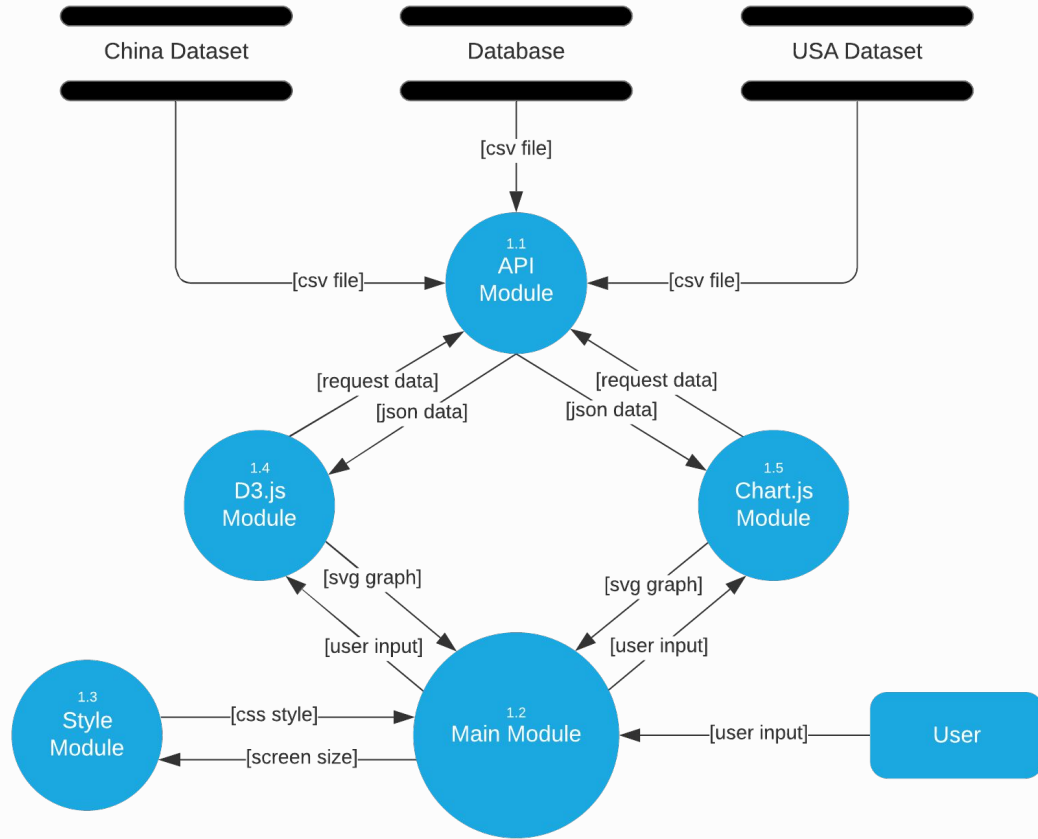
China Dataset

Database

USA Dataset

[csv file]

1.1
API
Module

[csv file]

[csv file]

[request data]

[json data]

[json data]

[request data]

1.4
D3.js
Module

1.5
Chart.js
Module

[svg graph]

[svg graph]

[user input]

[user input]

1.3
Style
Module

[css style]

[screen size]

1.2
Main Module

[user input]

User